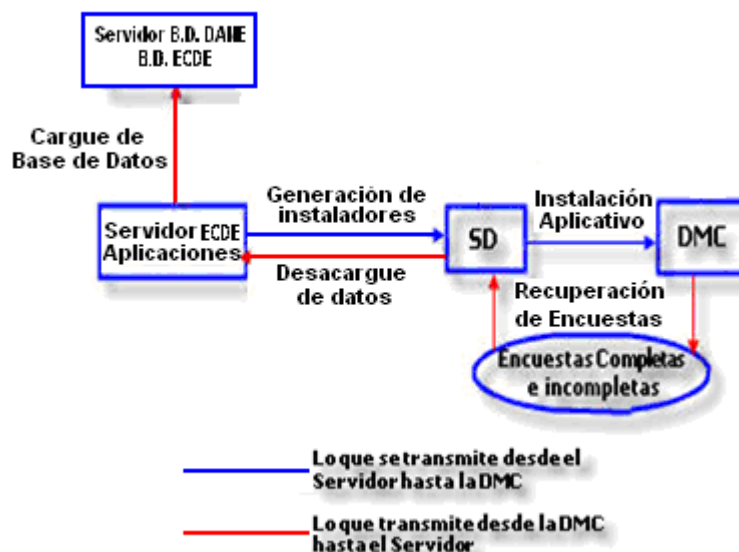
Servidor B.D. DANE
B.D. ECDE

Cargue de Base de Datos

Servidor ECDE Aplicaciones

Generación de instaladores

Desacargue de datos

SD

Instalación Aplicativo

DMC

Recuperación de Encuestas

Encuestas Completas e incompletas

Lo que se transmite desde el Servidor hasta la DMC

Lo que transmite desde la DMC hasta el Servidor